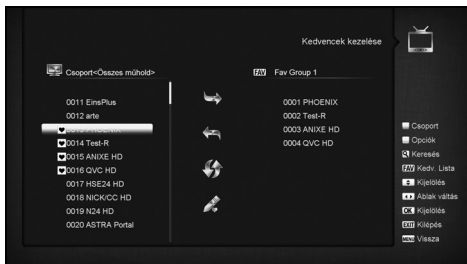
Kedvencek kezelése

Csoport<Összes műhold>

0011 EinsPlus
0012 arte
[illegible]
0014 Test-R
0015 ANIXE HD
0016 QVC HD
0017 HSE24 HD
0018 NICK/CC HD
0019 N24 HD
0020 ASTRA Portal

FAV Fav Group 1

0001 PHOENIX
0002 Test-R
0003 ANIXE HD
0004 QVC HD

Csoport
Opciók
Keresés
FAV Kedv. Lista
Kijelölés
Ablak váltás
OK Kijelölés
EXIT Kilépés
MENU Vissza